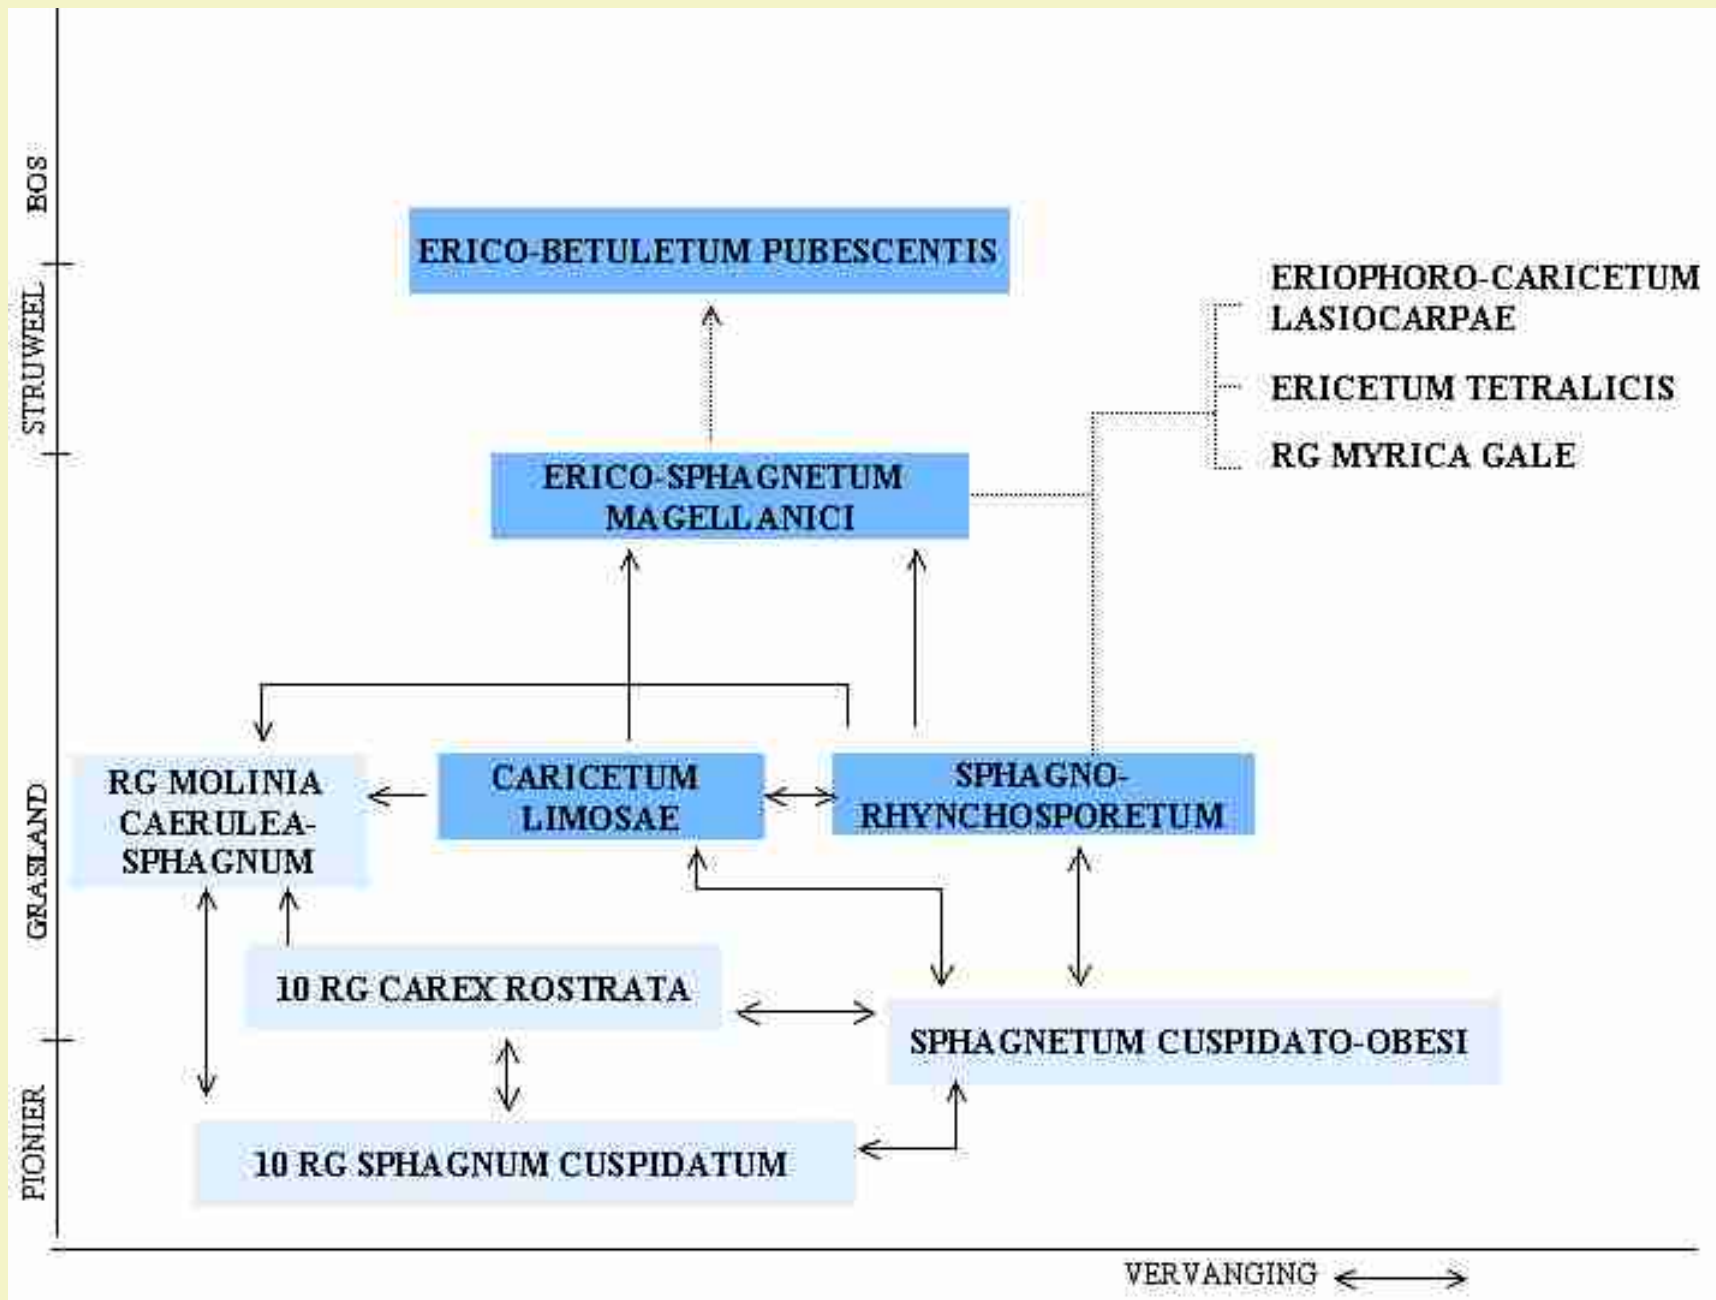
BOS

STRUWEEL

GRASLAND

PIONIER

ERICO-BETULETUM PUBESCENTIS

ERIOPHORO-CARICETUM LASIOCARPAE

ERICETUM TETRALICIS

RG MYRICA GALE

ERICO-SPHAGNETUM MAGELLANICI

RG MOLINIA CAERULEA-SPHAGNUM

CARICETUM LIMOSAE

SPHAGNO-RHYNCHOSPORETUM

10 RG CAREX ROSTRATA

SPHAGNETUM CUSPIDATO-OBESI

10 RG SPHAGNUM CUSPIDATUM

VERVANGING